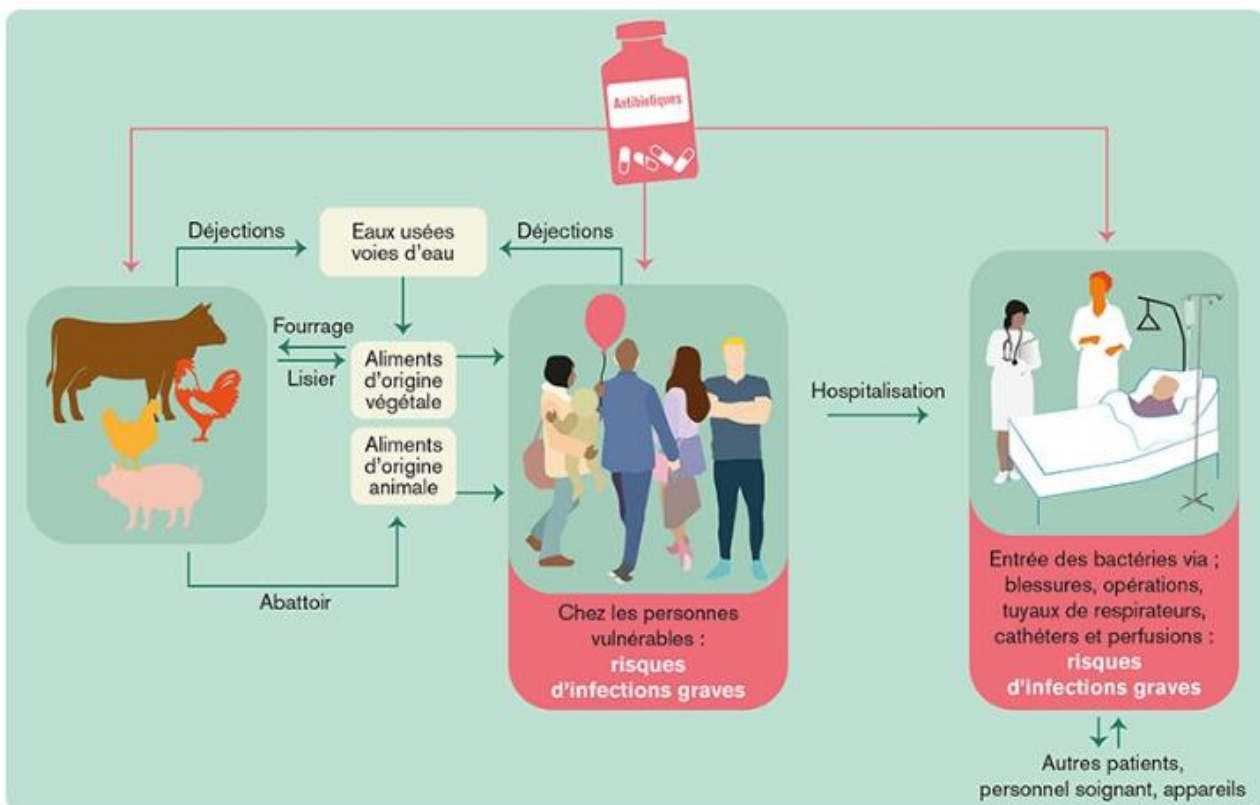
Antibiotiques

Déjections

Eaux usées voies d'eau

Déjections

Fourrage

Lisier

Aliments d'origine végétale

Aliments d'origine animale

Abattoir

Hospitalisation

Chez les personnes vulnérables : risques d'infections graves

Entrée des bactéries via ; blessures, opérations, tuyaux de respirateurs, cathéters et perfusions : risques d'infections graves

Autres patients, personnel soignant, appareils